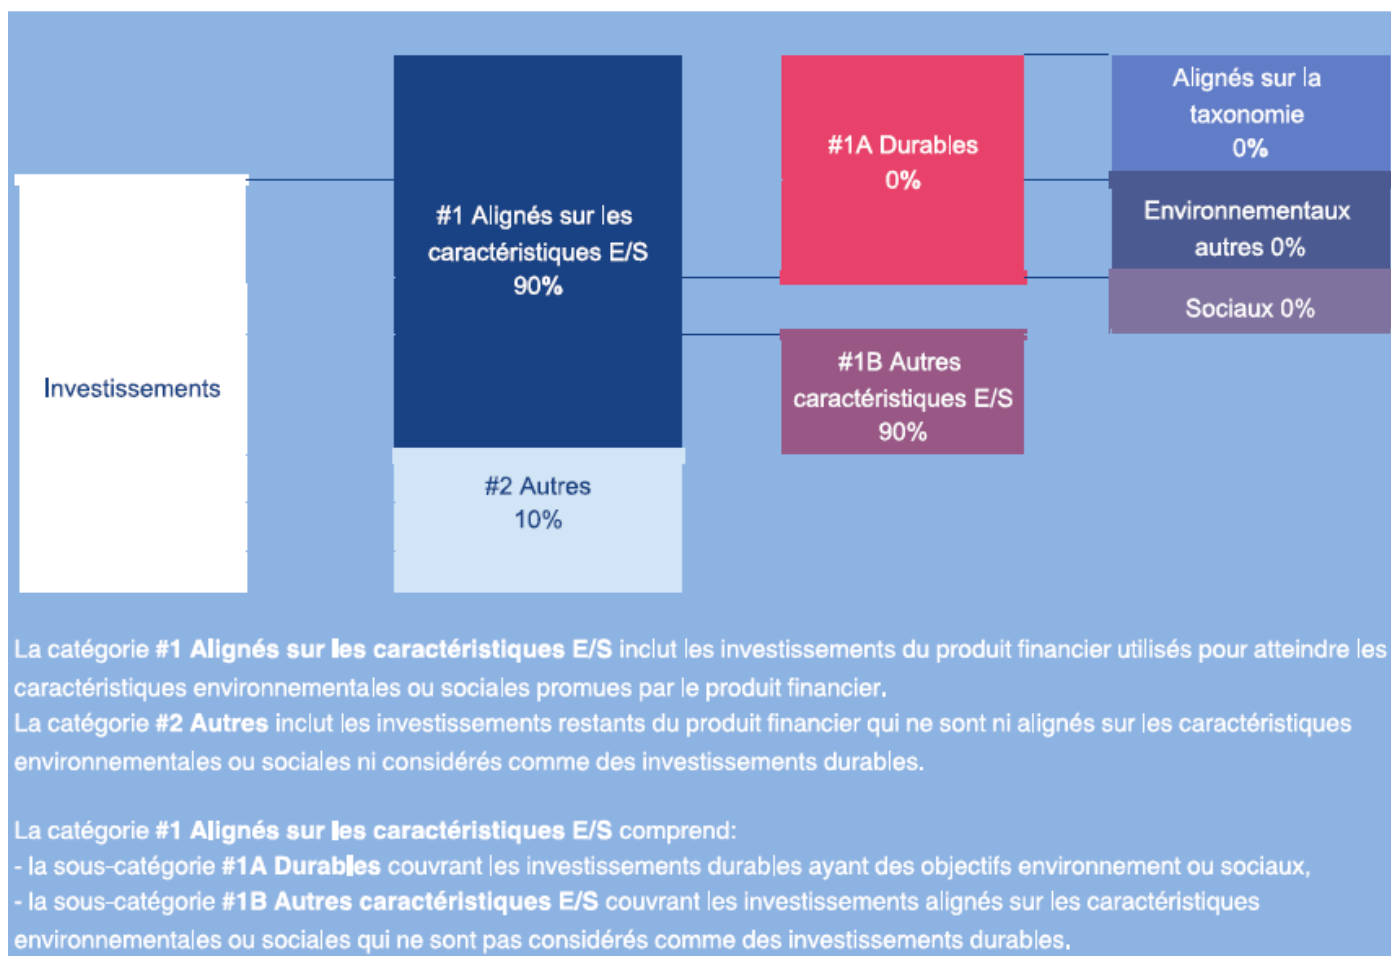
Investissements

#1 Alignés sur les caractéristiques E/S 90%

#2 Autres 10%

#1A Durables 0%

#1B Autres caractéristiques E/S 90%

Alignés sur la taxonomie 0%

Environnementaux autres 0%

Sociaux 0%

La catégorie **#1 Alignés sur les caractéristiques E/S** inclut les investissements du produit financier utilisés pour atteindre les caractéristiques environnementales ou sociales promues par le produit financier.
La catégorie **#2 Autres** inclut les investissements restants du produit financier qui ne sont ni alignés sur les caractéristiques environnementales ou sociales ni considérés comme des investissements durables.

La catégorie **#1 Alignés sur les caractéristiques E/S** comprend:
- la sous-catégorie **#1A Durables** couvrant les investissements durables ayant des objectifs environnement ou sociaux,
- la sous-catégorie **#1B Autres caractéristiques E/S** couvrant les investissements alignés sur les caractéristiques environnementales ou sociales qui ne sont pas considérés comme des investissements durables.